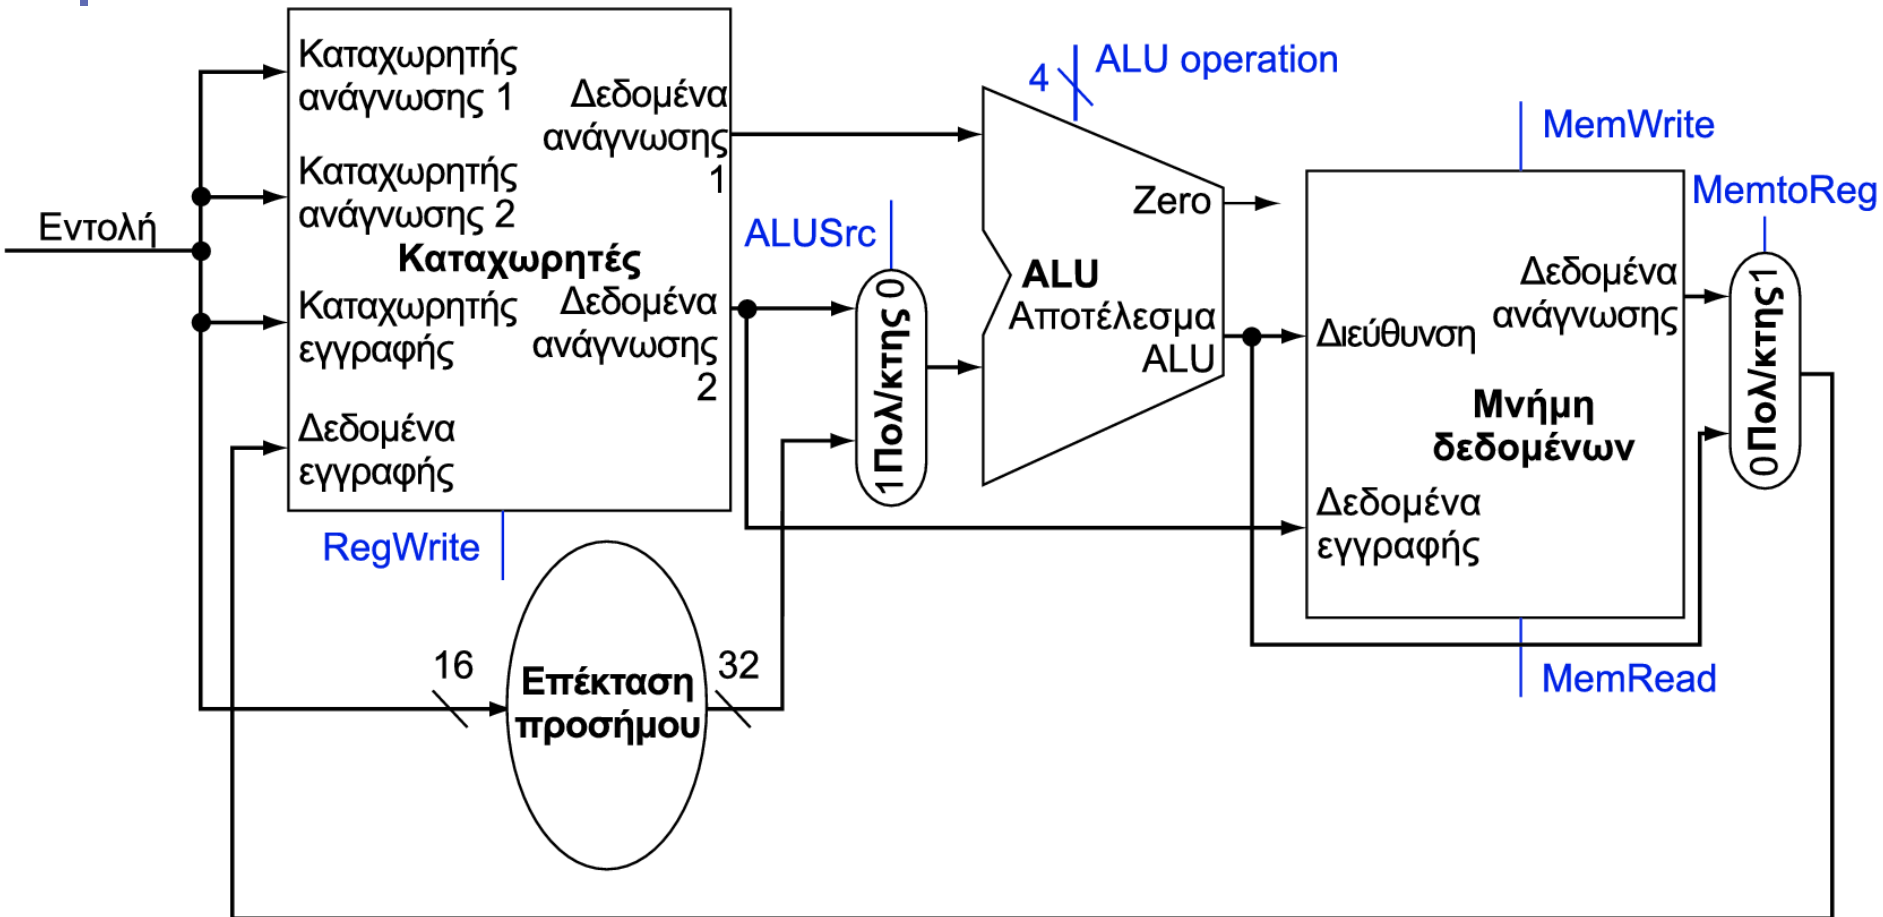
Εντολή

Καταχωρητής ανάγνωσης 1

Καταχωρητής ανάγνωσης 2

Καταχωρητές

Καταχωρητής εγγραφής

Δεδομένα εγγραφής

Δεδομένα ανάγνωσης 1

Δεδομένα ανάγνωσης 2

RegWrite

16

Επέκταση προσήμου

32

ALUSrc

1 Πολ/κτης 0

4

ALU operation

Zero

ALU

Αποτέλεσμα ALU

MemWrite

MemtoReg

Διεύθυνση

Δεδομένα ανάγνωσης

Μνήμη δεδομένων

Δεδομένα εγγραφής

MemRead

0 Πολ/κτης 1